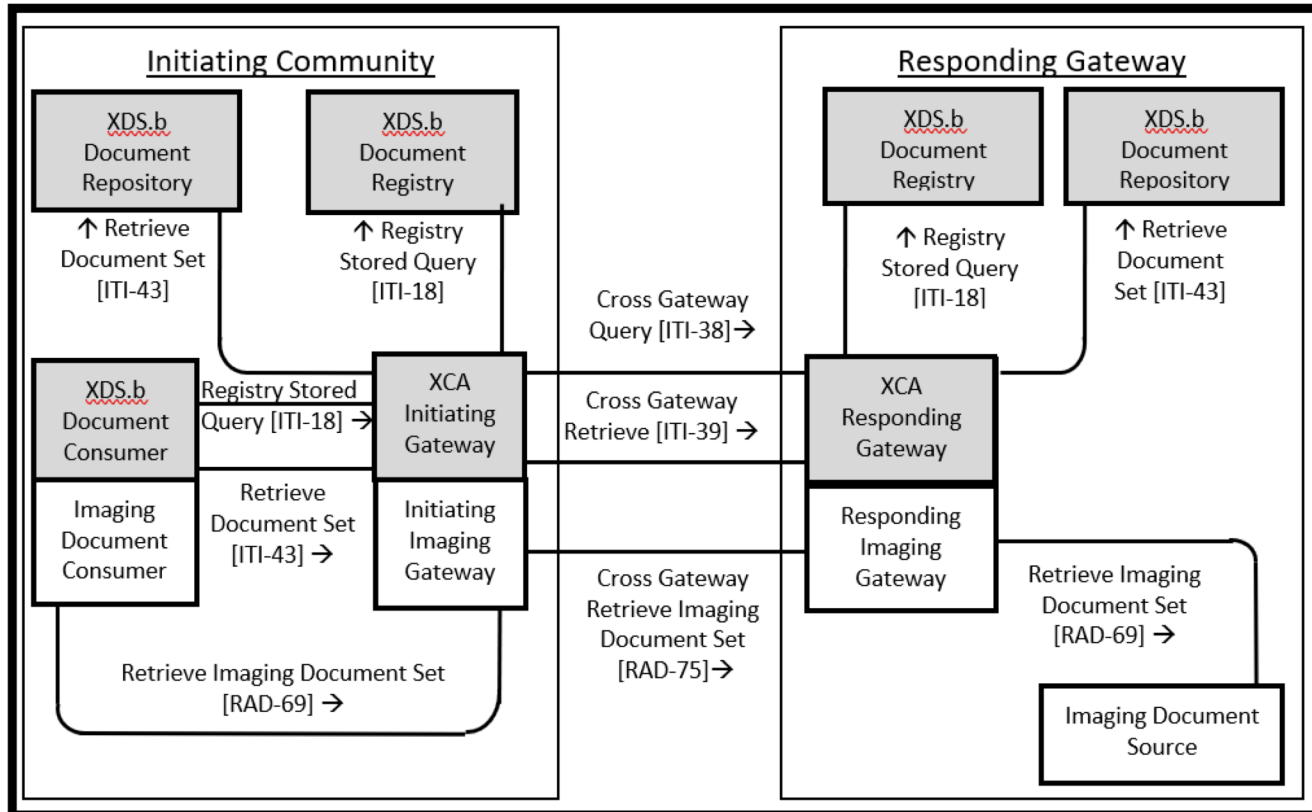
Initiating Community

XDS.b Document Repository

XDS.b Document Registry

↑ Retrieve Document Set [ITI-43]

↑ Registry Stored Query [ITI-18]

XDS.b Document Consumer

Registry Stored Query [ITI-18] →

XCA Initiating Gateway

Imaging Document Consumer

Retrieve Document Set [ITI-43] →

Initiating Imaging Gateway

Retrieve Imaging Document Set [RAD-69] →

Cross Gateway Query [ITI-38]→

Cross Gateway Retrieve [ITI-39] →

Cross Gateway Retrieve Imaging Document Set [RAD-75]→

Responding Gateway

XDS.b Document Registry

XDS.b Document Repository

↑ Registry Stored Query [ITI-18]

↑ Retrieve Document Set [ITI-43]

XCA Responding Gateway

Responding Imaging Gateway

Retrieve Imaging Document Set [RAD-69] →

Imaging Document Source